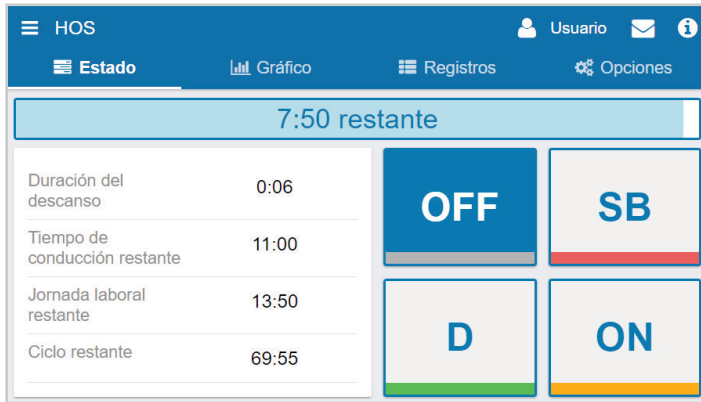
HOS
Usuario

Estado
Gráfico
Registros
Opciones

7:50 restante

| | |
|---|---|
| Duración del descanso | 0:06 |
| Tiempo de conducción restante | 11:00 |
| Jornada laboral restante | 13:50 |
| Ciclo restante | 69:55 |

OFF
SB
D
ON